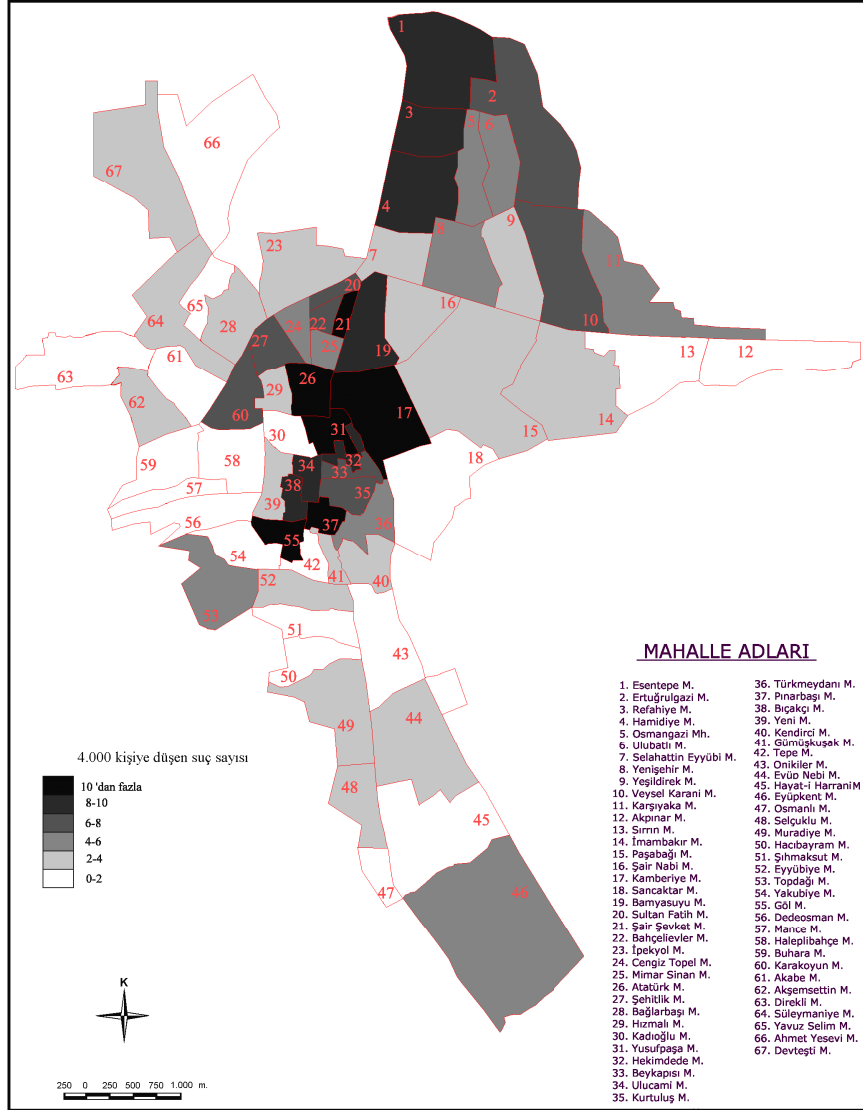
1
2
3
5
6
66
67
4
8
9
11
23
7
16
20
10
65
64
28
24
22
21
25
19
12
13
61
27
63
26
62
29
17
60
14
15
30
31
58
59
18
32
34
33
57
38
35
39
36
56
37
55
54
42
41
40
52
53
51
43
50
49
44
48
45
47
46

MAHALLE ADLARI

1. Esentepe M.
2. Ertuğrulgazi M.
3. Refahiye M.
4. Hamidiye M.
5. Osmangazi Mh.
6. Ulubatlı M.
7. Selahattin Eyyübi M.
8. Yenişehir M.
9. Yeşildirek M.
10. Veysel Karani M.
11. Karşıyaka M.
12. Akpınar M.
13. Sırrın M.
14. İmambakır M.
15. Paşabağı M.
16. Şair Nabi M.
17. Kamberiye M.
18. Sancaktar M.
19. Bamyasuyu M.
20. Sultan Fatih M.
21. Şair Şevket M.
22. Bahçelievler M.
23. İpekyol M.
24. Cengiz Topel M.
25. Mimar Sinan M.
26. Atatürk M.
27. Şehitlik M.
28. Bağlarbaşı M.
29. Hızmalı M.
30. Kadıoğlu M.
31. Yusufpaşa M.
32. Hekimdede M.
33. Beykapısı M.
34. Ulucami M.
35. Kurtuluş M.
36. Türkmeydanı M.
37. Pınarbaşı M.
38. Bıçakçı M.
39. Yeni M.
40. Kendirci M.
41. Gümüşkuşak M.
42. Tepe M.
43. Onikiler M.
44. Evüp Nebi M.
45. Hayat-i HarraniM
46. Eyüpkent M.
47. Osmanlı M.
48. Selçuklu M.
49. Muradiye M.
50. Hacıbayram M.
51. Şıhmaksut M.
52. Eyyübiye M.
53. Topdağı M.
54. Yakubiye M.
55. Göl M.
56. Dedeosman M.
57. Mance M.
58. Haleplibahçe M.
59. Buhara M.
60. Karakoyun M.
61. Akabe M.
62. Akşemsettin M.
63. Direkli M.
64. Süleymaniye M.
65. Yavuz Selim M.
66. Ahmet Yesevi M.
67. Devteşti M.

4.000 kişiye düşen suç sayısı

10 'dan fazla
8-10
6-8
4-6
2-4
0-2

K

250 0 250 500 750 1.000 m.